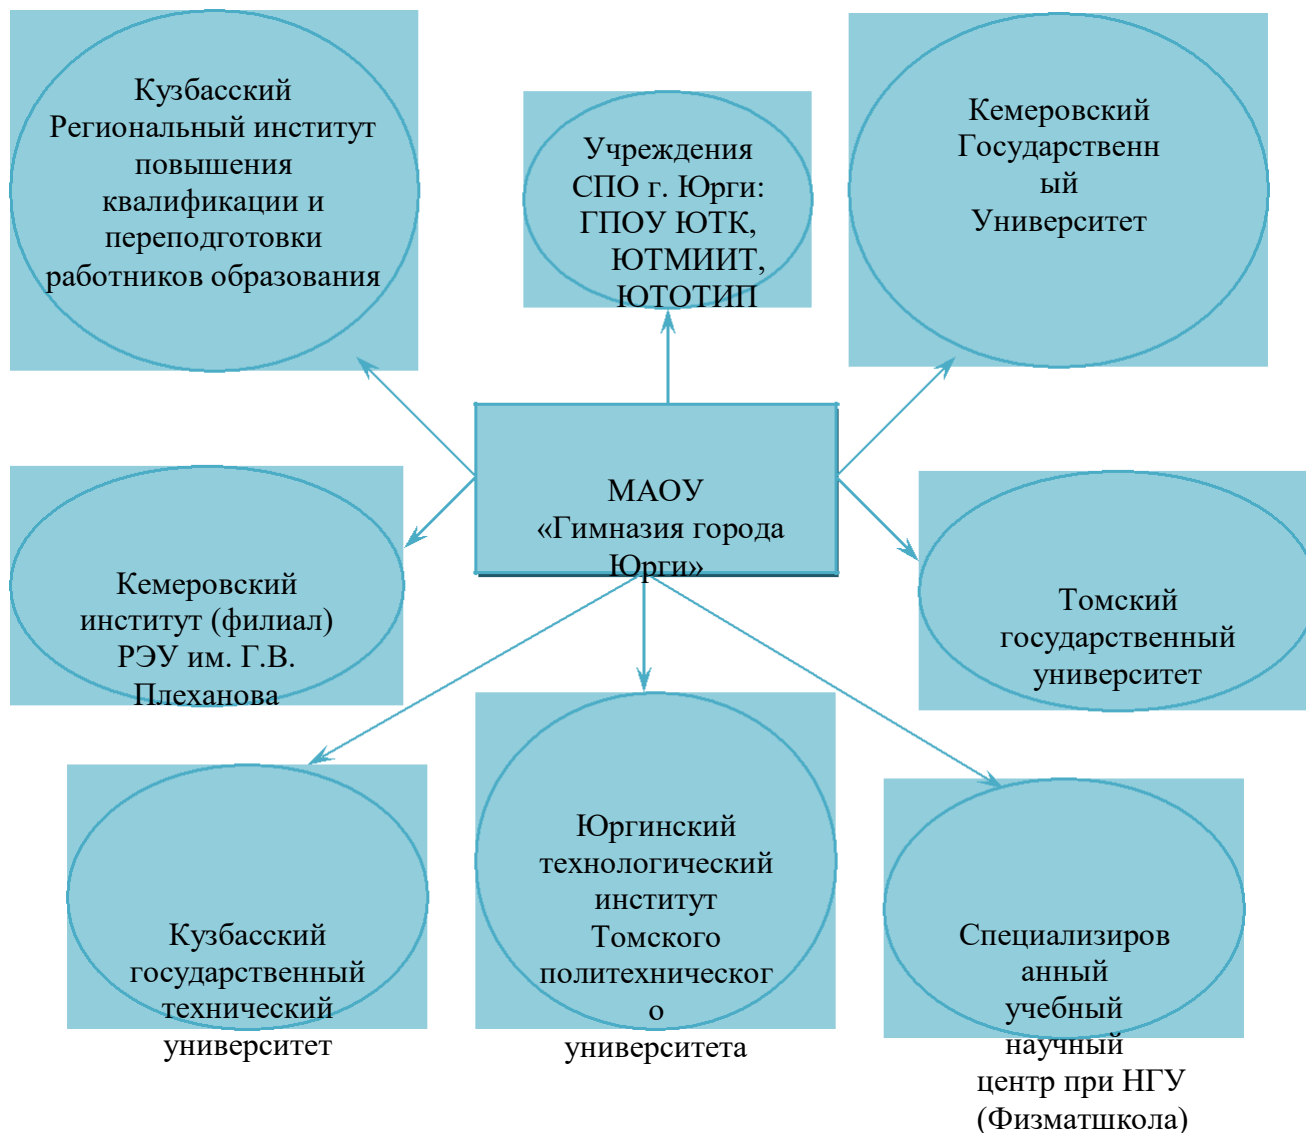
Кузбасский Региональный институт повышения квалификации и переподготовки работников образования

Учреждения СПО г. Юрги: ГПОУ ЮТК, ЮТМИИТ, ЮТОТИП

Кемеровский Государственн ый Университет

МАОУ «Гимназия города Юрги»

Кемеровский институт (филиал) РЭУ им. Г.В. Плеханова

Томский государственный университет

Кузбасский государственный технический университет

Юргинский технологический институт Томского политехническог о университета

Специализиров анный учебный научный центр при НГУ (Физматшкола)